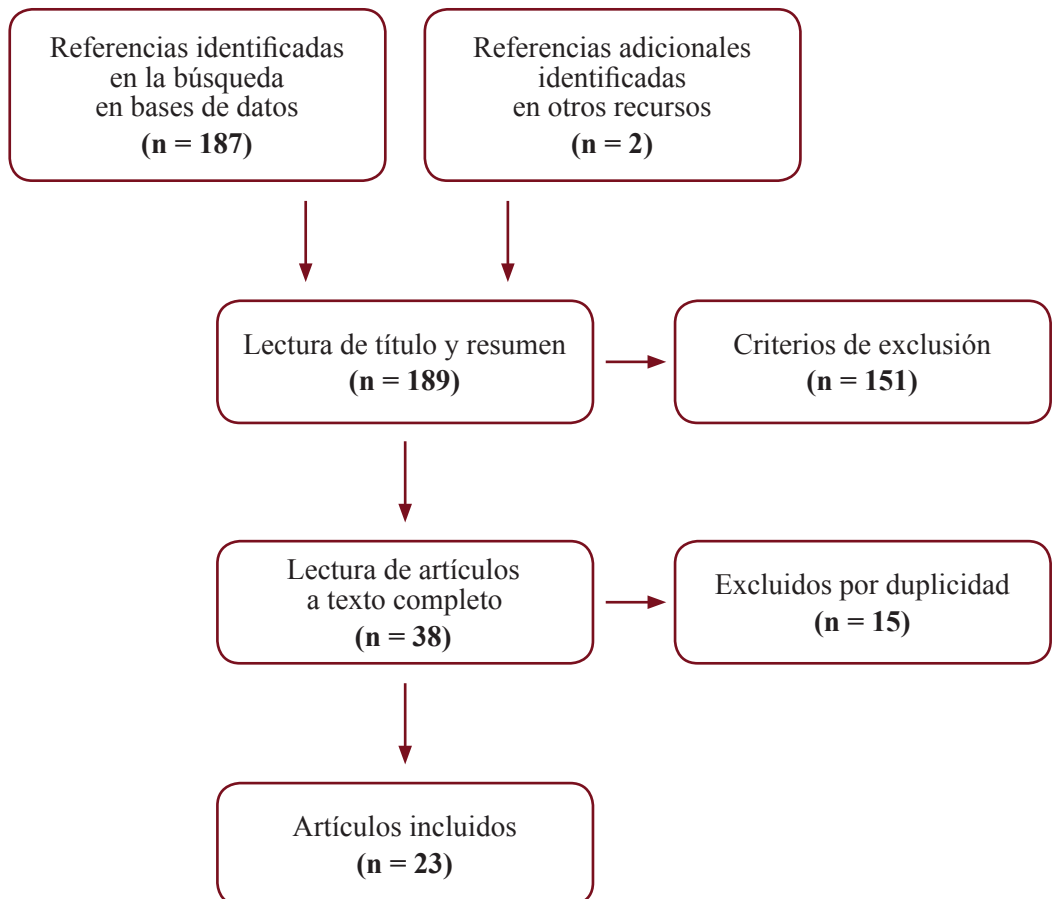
Referencias identificadas en la búsqueda en bases de datos
(n = 187)

Referencias adicionales identificadas en otros recursos
(n = 2)

Lectura de título y resumen
(n = 189)

Criterios de exclusión
(n = 151)

Lectura de artículos a texto completo
(n = 38)

Excluidos por duplicidad
(n = 15)

Artículos incluidos
(n = 23)